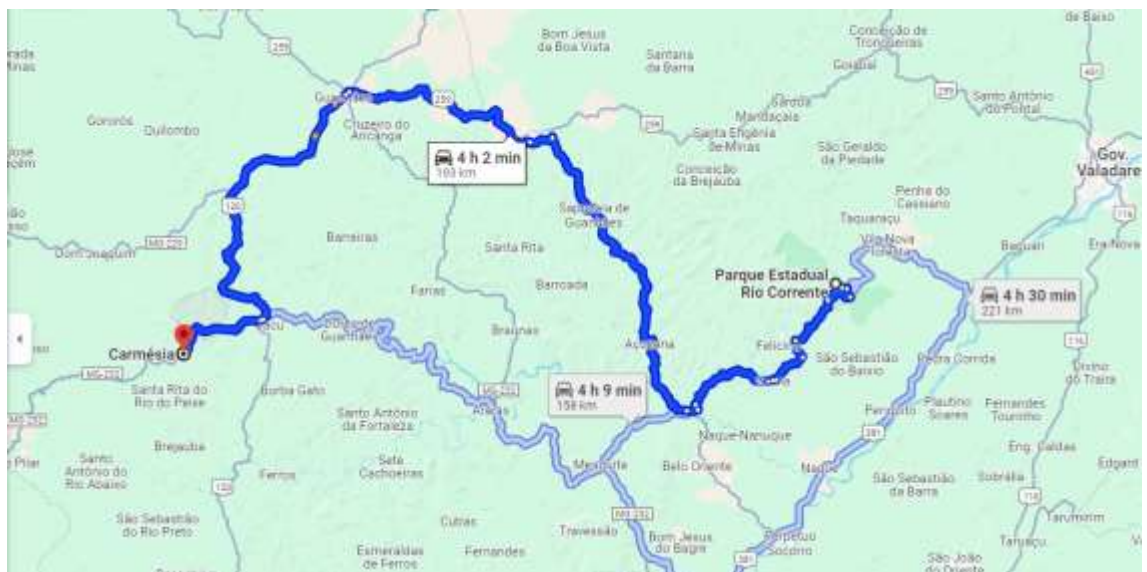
Bom Jesus da Boa Vista
Santana da Barra
Conceição de Tronqueiras
de Baixo
Gororós
Quilombo
Guanhães
Cruzeiro do Ancanga
4 h 2 min
193 km
Sardoá
Mandacaia
Santa Efigênia de Minas
São Geraldo da Piedade
Santo Antônio do Pontal
Gov. Valadares
Conceição da Brejaúba
Penha do Cassiano
Taquaraçu
Sapucaia de Guanhães
Barreiras
Santa Rita
Dom Joaquim
Vila Nova
Parque Estadual Rio Corrente
Baguari
Era Nova
4 h 30 min
221 km
Farias
Barroada
Braúnas
Carmésia
Açucena
Felício
São Sebastião do Baixio
Pedra Corrida
Santa Rita do Rio do Peixe
Borba Gato
4 h 9 min
158 km
Divino do Traíra
Santo Antônio da Fortaleza
Naque-Nanuque
Periquito
Plautino Soares
Fernandes Tourinho
Brejaúba
Santo Antônio do Rio Abaixo
Ferros
Sete Cachoeiras
Mesquita
Belo Oriente
Naque
São Sebastião da Barra
Sobrália
Eng. Caldas
Edgard
São Sebastião do Rio Preto
Cutras
Travessão
Bom Jesus do Bagre
Perpétuo Socorro
Tarumirim
Tarumaçu
Esmeraldas de Ferros
Fernandes
São João do Oriente
MG-232
MG-120
MG-259
381
116
451
259